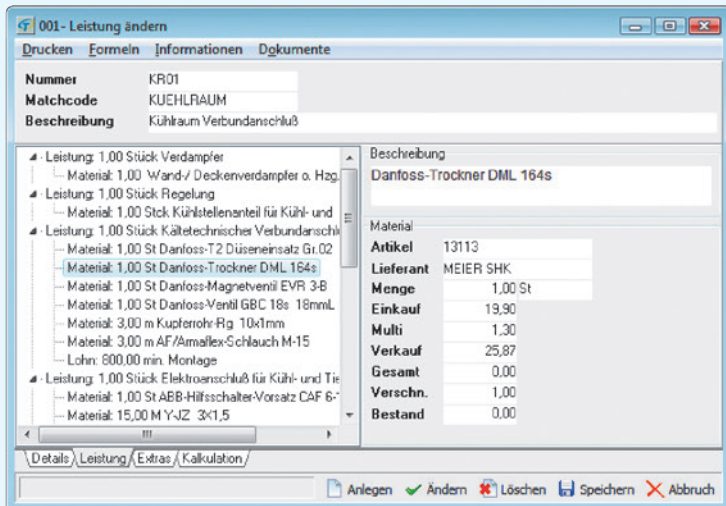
001- Leistung ändern

Drucken Formeln Informationen Dokumente

Nummer KR01
Matchcode KUEHLRAUM
Beschreibung Kühlraum Verbundanschluß

Leistung: 1,00 Stück Verdampfer
Material: 1,00 Wand-/ Deckenverdampfer o. Hzg.
Leistung: 1,00 Stück Regelung
Material: 1,00 Stck Kühlstellenanteil für Kühl- und
Leistung: 1,00 Stück Kältetechnischer Verbundanschl
Material: 1,00 St Danfoss-T2 Düseneinsatz Gr.02
Material: 1,00 St Danfoss-Trockner DML 164s
Material: 1,00 St Danfoss-Magnetventil EVR 3-B
Material: 1,00 St Danfoss-Ventil GBC 18s 18mmL
Material: 3,00 m Kupferrohr-Rg. 10x1mm
Material: 3,00 m AF/Armaflex-Schlauch M-15
Lohn: 800,00 min. Montage
Leistung: 1,00 Stück Elektroanschluß für Kühl- und Tie
Material: 1,00 St ABB-Hilfsschalter-Vorsatz CAF 6-
Material: 15,00 M Y-JZ 3X1,5

Beschreibung
Danfoss-Trockner DML 164s

Material
| | |
|---|---|
| Artikel | 13113 |
| Lieferant | MEIER SHK |
| Menge | 1,00 St |
| Einkauf | 19,90 |
| Multi | 1,30 |
| Verkauf | 25,87 |
| Gesamt | 0,00 |
| Verschn. | 1,00 |
| Bestand | 0,00 |

Details Leistung Extras Kalkulation

Anlegen Ändern Löschen Speichern Abbruch